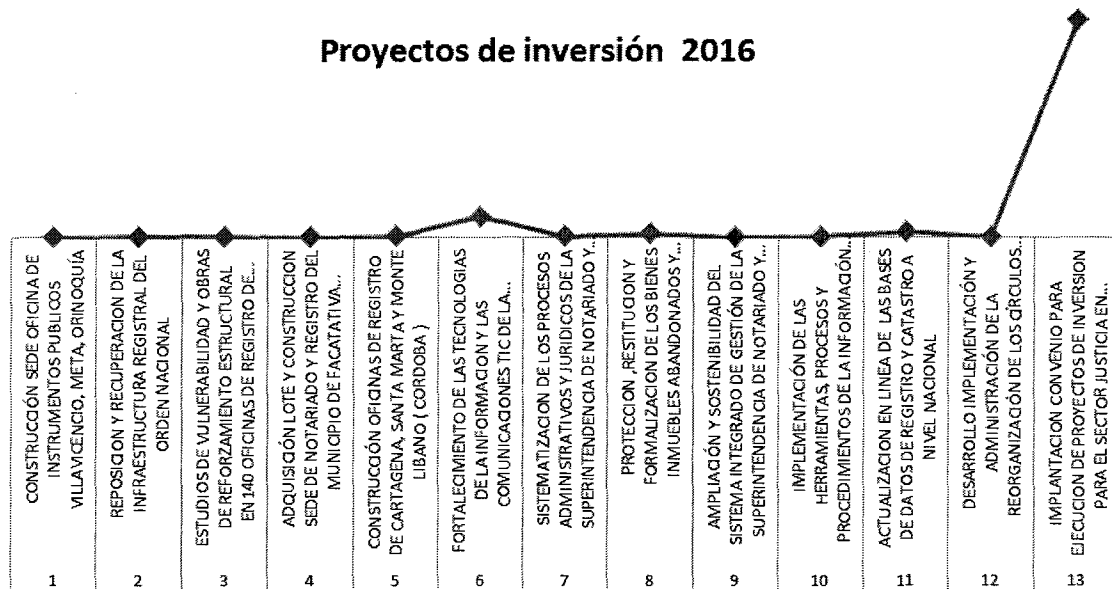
Proyectos de inversión 2016

CONSTRUCCIÓN SEDE OFICINA DE INSTRUMENTOS PUBLICOS VILLAVICENCIO, META, ORINOQUÍA

REPOSICION Y RECUPERACION DE LA INFRAESTRUCTURA REGISTRAL DEL ORDEN NACIONAL

ESTUDIOS DE VULNERABILIDAD Y OBRAS DE REFORZAMIENTO ESTRUCTURAL EN 140 OFICINAS DE REGISTRO DE...

ADQUISICIÓN LOTE Y CONSTRUCCION SEDE DE NOTARIADO Y REGISTRO DEL MUNICIPIO DE FACATATIVA...

CONSTRUCCIÓN OFICINAS DE REGISTRO DE CARTAGENA, SANTA MARTA Y MONTE LIBANO ( CORDOBA )

FORTALECIMIENTO DE LAS TECNOLOGIAS DE LA INFORMACION Y LAS COMUNICACIONES TIC DE LA...

SISTEMATIZACION DE LOS PROCESOS ADMINISTRATIVOS Y JURIDICOS DE LA SUPERINTENDENCIA DE NOTARIADO Y...

PROTECCION ,RESTITUCION Y FORMALIZACION DE LOS BIENES INMUEBLES ABANDONADOS Y...

AMPLIACIÓN Y SOSTENIBILIDAD DEL SISTEMA INTEGRADO DE GESTIÓN DE LA SUPERINTENDENCIA DE NOTARIADO Y...

IMPLEMENTACIÓN DE LAS HERRAMIENTAS, PROCESOS Y PROCEDIMIENTOS DE LA INFORMACIÓN...

ACTUALIZACION EN LINEA DE LAS BASES DE DATOS DE REGISTRO Y CATASTRO A NIVEL NACIONAL

DESARROLLO IMPLEMENTACIÓN Y ADMINISTRACIÓN DE LA REORGANIZACIÓN DE LOS CÍRCULOS...

IMPLANTACION CONVENIO PARA EJECUCION DE PROYECTOS DE INVERSION PARA EL SECTOR JUSTICIA EN...

1 2 3 4 5 6 7 8 9 10 11 12 13